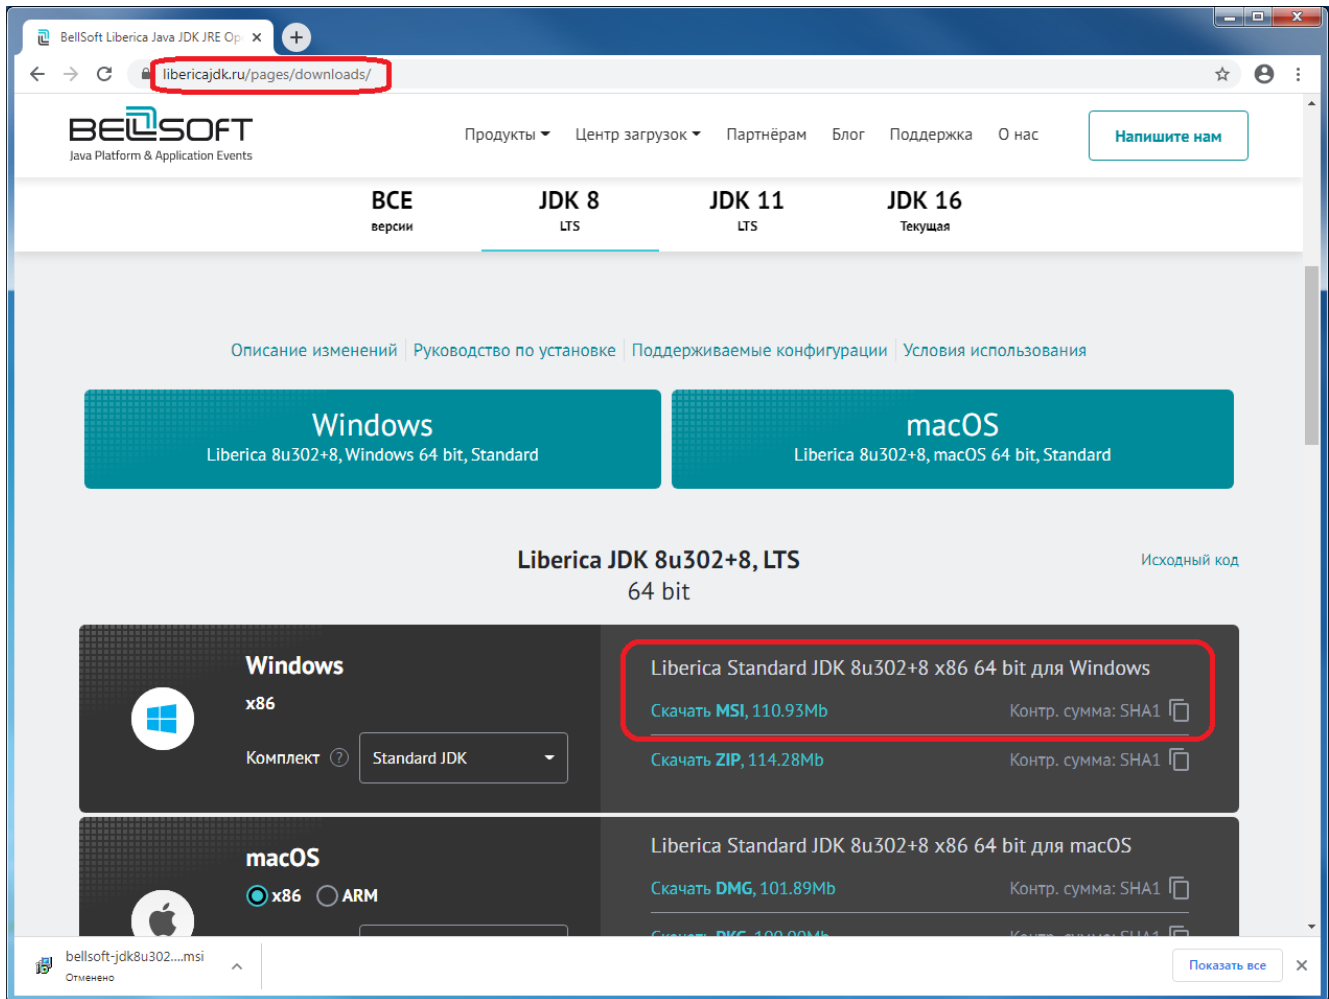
BellSoft Liberica Java JDK JRE Op ×

libericajdk.ru/pages/downloads/

BELLSOFT
Java Platform & Application Events

Продукты Центр загрузок Партнёрам Блог Поддержка О нас

Напишите нам

ВСЕ
версии

JDK 8
LTS

JDK 11
LTS

JDK 16
Текущая

Описание изменений | Руководство по установке | Поддерживаемые конфигурации | Условия использования

Windows
Liberica 8u302+8, Windows 64 bit, Standard

macOS
Liberica 8u302+8, macOS 64 bit, Standard

Liberica JDK 8u302+8, LTS
64 bit

Исходный код

Windows
x86
Комплект ? Standard JDK

Liberica Standard JDK 8u302+8 x86 64 bit для Windows
Скачать MSI, 110.93Mb Контр. сумма: SHA1
Скачать ZIP, 114.28Mb Контр. сумма: SHA1

macOS
x86 ARM

Liberica Standard JDK 8u302+8 x86 64 bit для macOS
Скачать DMG, 101.89Mb Контр. сумма: SHA1
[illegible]

bellsoft-jdk8u302....msi
Отменено

Показать все ×